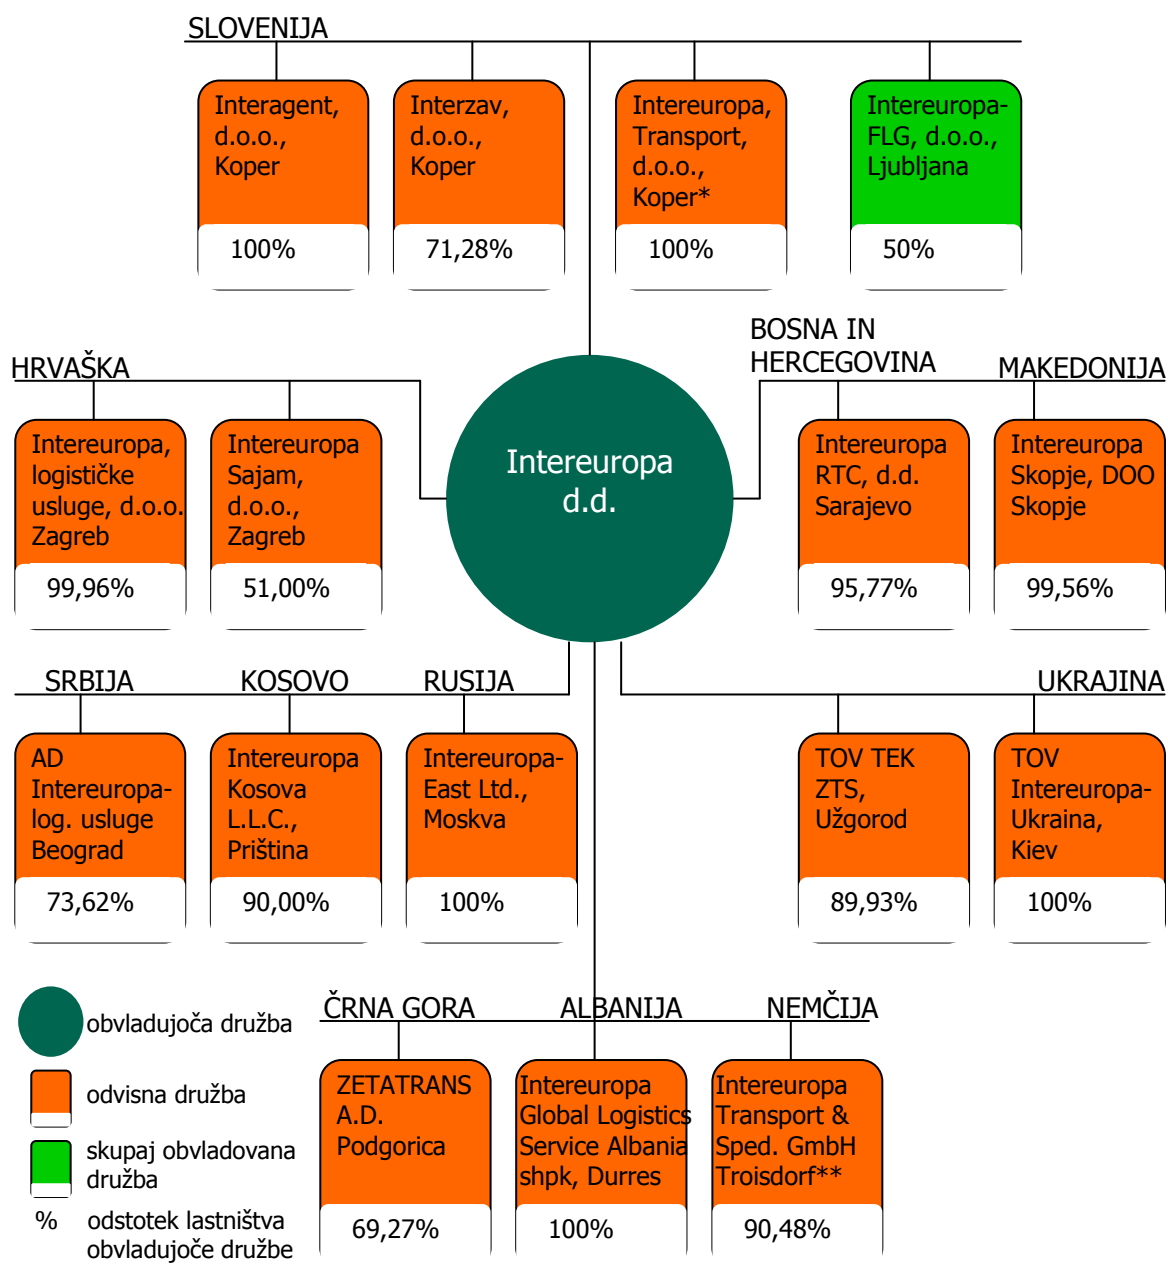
SLOVENIJA

Interagent, d.o.o., Koper
100%

Interzav, d.o.o., Koper
71,28%

Intereuropa, Transport, d.o.o., Koper*
100%

Intereuropa-FLG, d.o.o., Ljubljana
50%

HRVAŠKA

Intereuropa, logističke usluge, d.o.o. Zagreb
99,96%

Intereuropa Sajam, d.o.o., Zagreb
51,00%

Intereuropa d.d.

BOSNA IN HERCEGOVINA

Intereuropa RTC, d.d. Sarajevo
95,77%

MAKEDONIJA

Intereuropa Skopje, DOO Skopje
99,56%

SRBIJA

AD Intereuropa-log. usluge Beograd
73,62%

KOSOVO

Intereuropa Kosova L.L.C., Priština
90,00%

RUSIJA

Intereuropa-East Ltd., Moskva
100%

UKRAJINA

TOV TEK ZTS, Užgorod
89,93%

TOV Intereuropa-Ukraina, Kiev
100%

obvladujoča družba

odvisna družba

skupaj obvladovana družba

% odstotek lastništva obvladujoče družbe

ČRNA GORA

ZETATRANS A.D. Podgorica
69,27%

ALBANIJA

Intereuropa Global Logistics Service Albania shpk, Durres
100%

NEMČIJA

Intereuropa Transport & Sped. GmbH Troisdorf**
90,48%